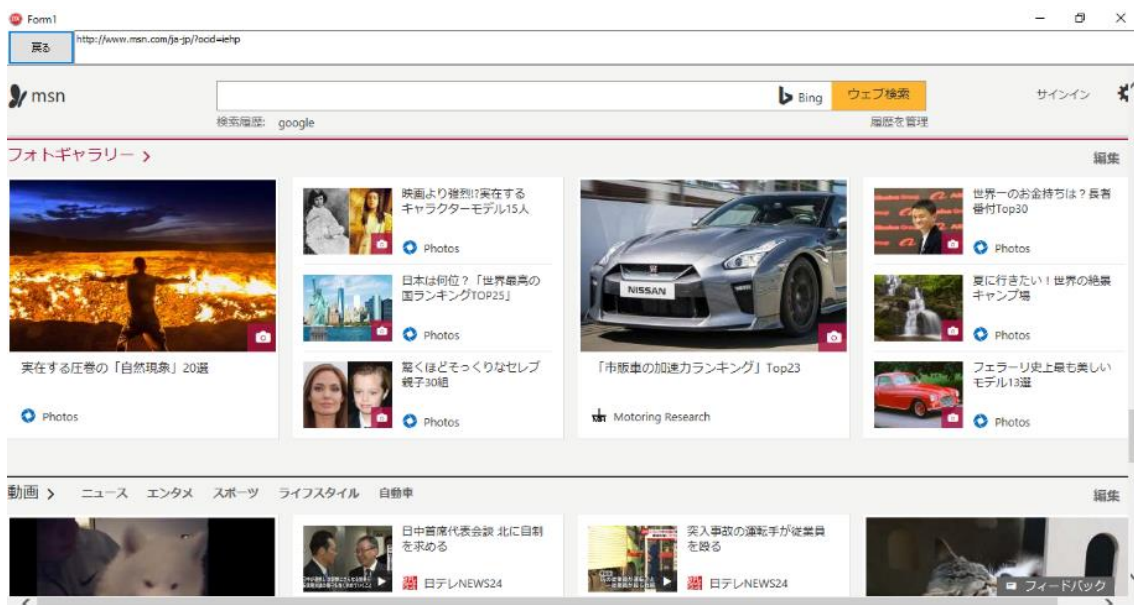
Form1

戻る

http://www.msn.com/ja-jp/?ocid=iehp

msn

Bing

ウェブ検索

サインイン

検索履歴: google

履歴を管理

フォトギャラリー >

編集

実在する圧巻の「自然現象」20選

Photos

映画より強烈!?実在するキャラクターモデル15人

Photos

日本は何位？「世界最高の国ランキングTOP25」

Photos

驚くほどそっくりなセレブ親子30組

Photos

NISSAN

「市販車の加速力ランキング」Top23

Motoring Research

世界一のお金持ちは？長者番付Top30

Photos

夏に行きたい！世界の絶景キャンプ場

Photos

フェラーリ史上最も美しいモデル13選

Photos

動画 > ニュース エンタメ スポーツ ライフスタイル 自動車

編集

日中首席代表会談 北に自制を求める

日テレNEWS24

突入事故の運転手が従業員を殴る

日テレNEWS24

フィードバック